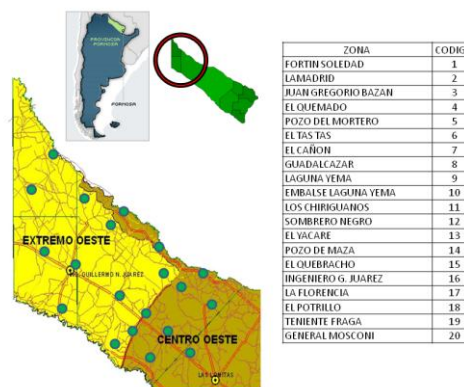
PROVINCIA FORMOSA

FORMOSA

EXTREMO OESTE

GUILLERMO N. JUAREZ

CENTRO OESTE

LAS LOMITAS

| ZONA | CODIG |
|---|---|
| FORTIN SOLEDAD | 1 |
| LAMADRID | 2 |
| JUAN GREGORIO BAZAN | 3 |
| EL QUEMADO | 4 |
| POZO DEL MORTERO | 5 |
| EL TAS TAS | 6 |
| EL CAÑON | 7 |
| GUADALCAZAR | 8 |
| LAGUNA YEMA | 9 |
| EMBALSE LAGUNA YEMA | 10 |
| LOS CHIRIGUANOS | 11 |
| SOMBRERO NEGRO | 12 |
| EL YACARE | 13 |
| POZO DE MAZA | 14 |
| EL QUEBRACHO | 15 |
| INGENIERO G. JUAREZ | 16 |
| LA FLORENCIA | 17 |
| EL POTRILLO | 18 |
| TENIENTE FRAGA | 19 |
| GENERAL MOSCONI | 20 |